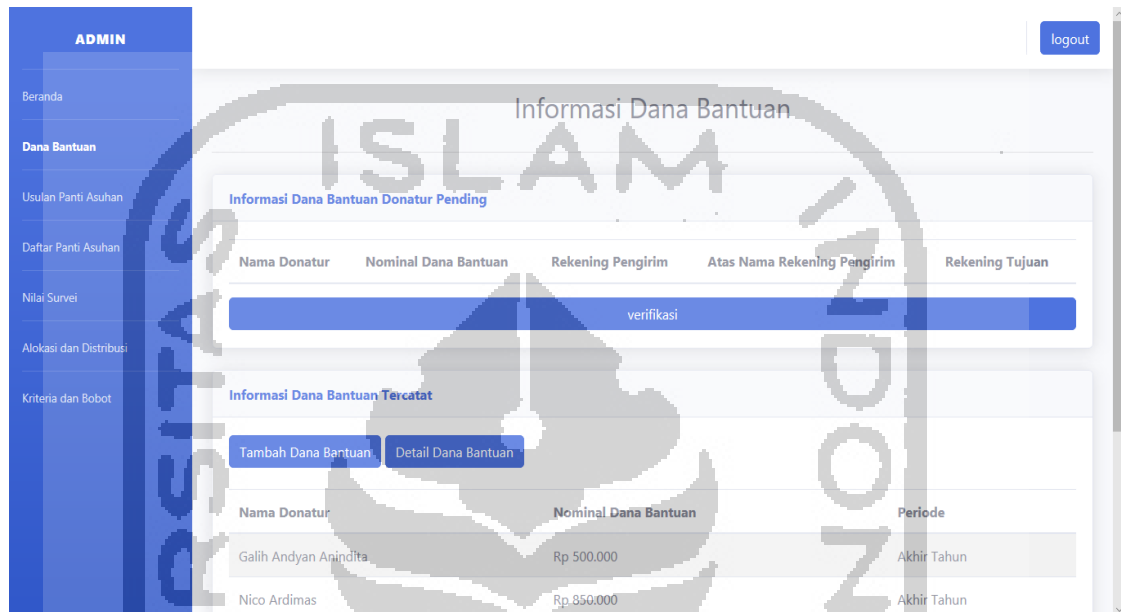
ADMIN

Beranda

Dana Bantuan

Usulan Panti Asuhan

Daftar Panti Asuhan

Nilai Survei

Alokasi dan Distribusi

Kriteria dan Bobot

logout

Informasi Dana Bantuan

Informasi Dana Bantuan Donatur Pending

| Nama Donatur | Nominal Dana Bantuan | Rekening Pengirim | Atas Nama Rekening Pengirim | Rekening Tujuan |
|---|---|---|---|---|

verifikasi

Informasi Dana Bantuan Tercatat

Tambah Dana Bantuan | Detail Dana Bantuan

| Nama Donatur | Nominal Dana Bantuan | Periode |
|---|---|---|
| Galih Andyan Anindita | Rp 500.000 | Akhir Tahun |
| Nico Ardimas | Rp 850.000 | Akhir Tahun |

ISLAM INDONESIA